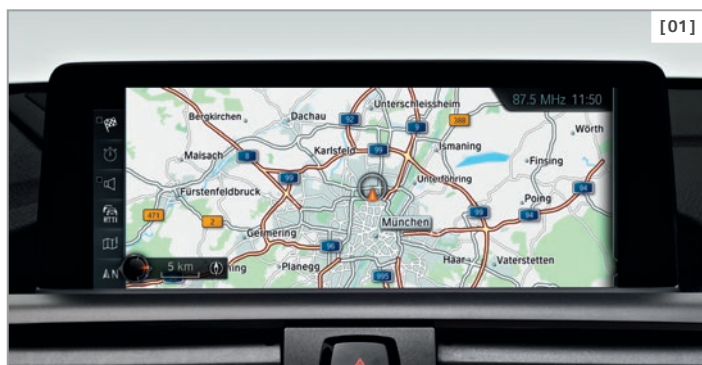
[01]

87.5 MHz 11:50

Bergkirchen
Dachau
Unterschleissheim
Wörth
Maisach
Karlsfeld
Ismaning
Finsing
Fürstenfeldbruck
Unterföhring
Poing
München
Germering
Vaterstetten
Planegg
Haar

92
9
388
8
99
99
471
2
96
94
94
99
995

RTTI
AN
5 km